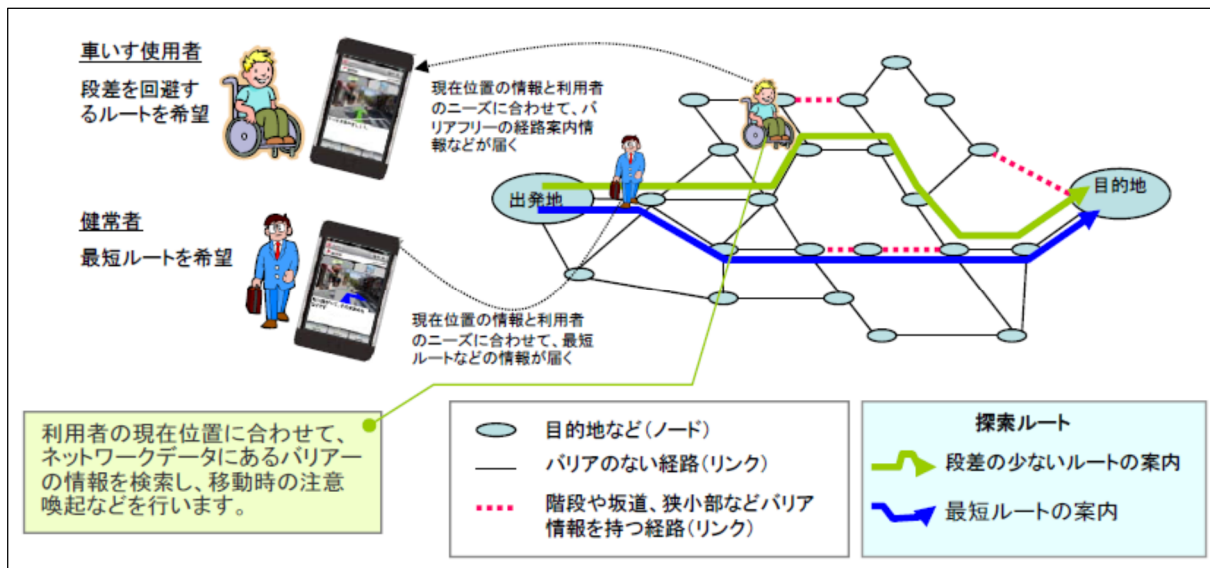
車いす使用者

段差を回避するルートを希望

現在位置の情報と利用者のニーズに合わせて、バリアフリーの経路案内情報などが届く

健常者

最短ルートを希望

現在位置の情報と利用者のニーズに合わせて、最短ルートなどの情報が届く

出発地

目的地

利用者の現在位置に合わせて、ネットワークデータにあるバリアーの情報を検索し、移動時の注意喚起などを行います。

目的地など（ノード）

バリアのない経路（リンク）

階段や坂道、狭小部などバリア情報を持つ経路（リンク）

探索ルート

段差の少ないルートの案内

最短ルートの案内